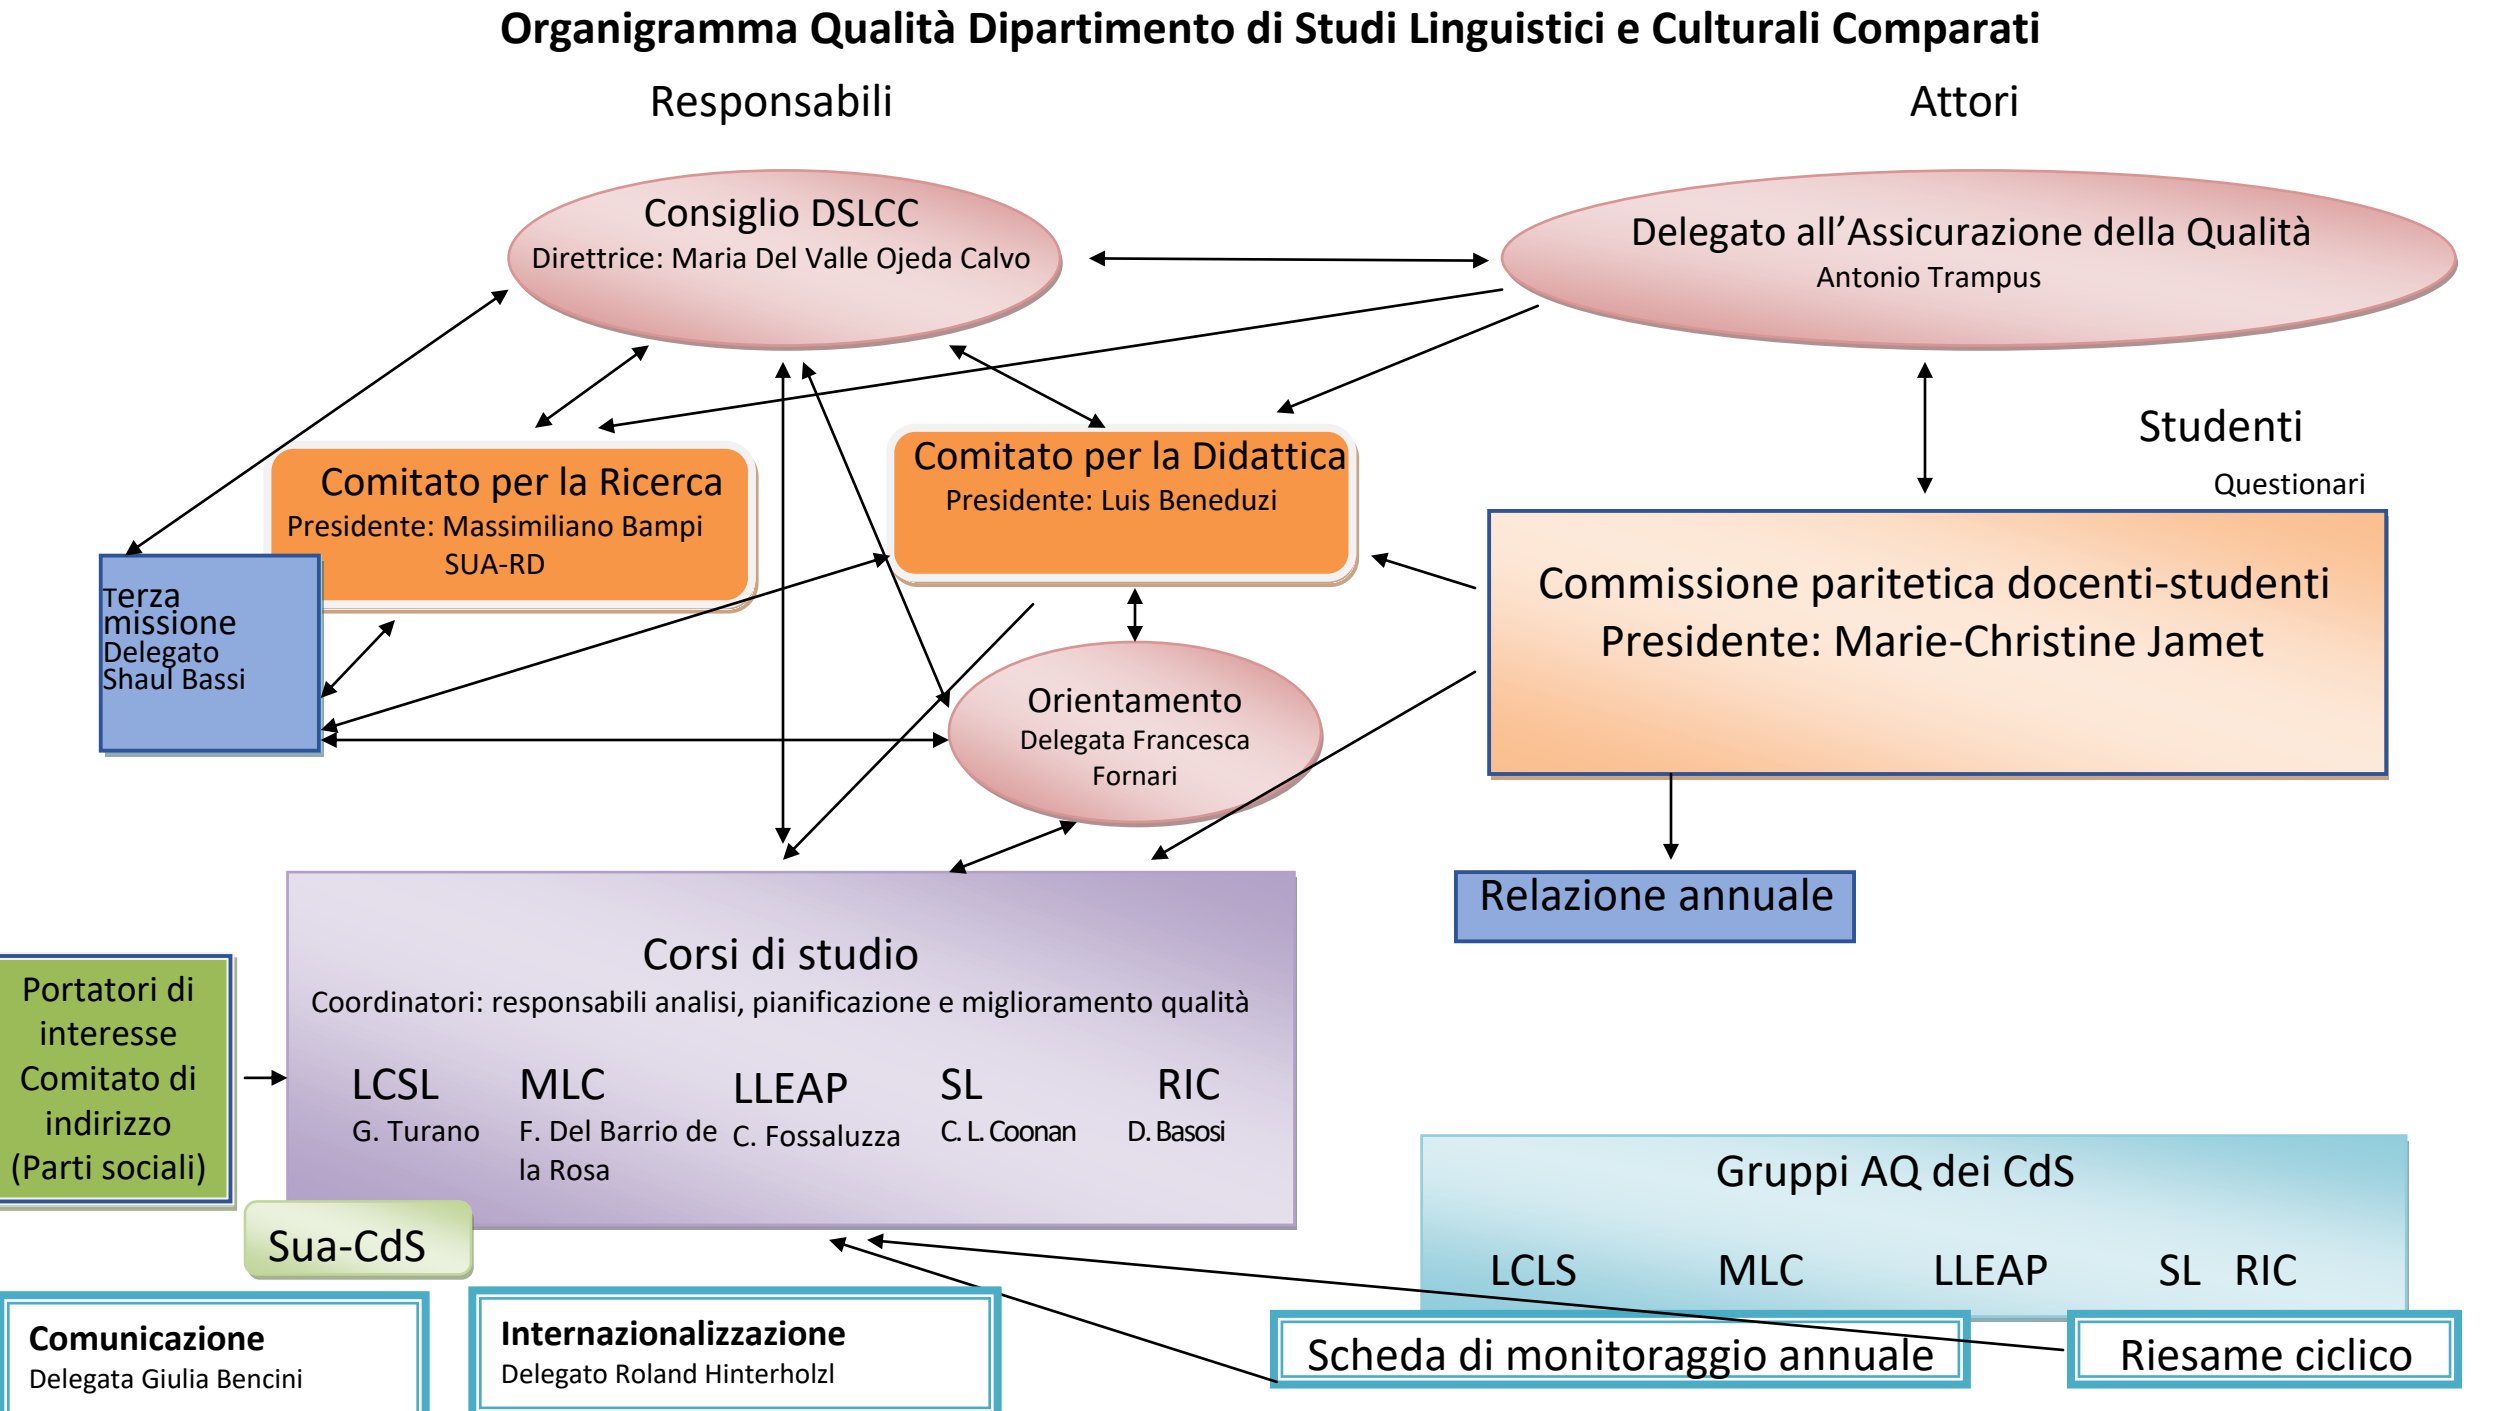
Organigramma Qualità Dipartimento di Studi Linguistici e Culturali Comparati

Responsabili

Attori

Consiglio DSLCC
Direttrice: Maria Del Valle Ojeda Calvo

Delegato all'Assicurazione della Qualità
Antonio Trampus

Studenti
Questionari

Comitato per la Ricerca
Presidente: Massimiliano Bampi
SUA-RD

Comitato per la Didattica
Presidente: Luis Beneduzi

Terza missione
Delegato
Shaul Bassi

Commissione paritetica docenti-studenti
Presidente: Marie-Christine Jamet

Orientamento
Delegata Francesca Fornari

Relazione annuale

Corsi di studio
Coordinatori: responsabili analisi, pianificazione e miglioramento qualità

| LCSL | MLC | LLEAP | SL | RIC |
|---|---|---|---|---|
| G. Turano | F. Del Barrio de la Rosa | C. Fossaluzza | C. L. Coonan | D. Basosi |

Portatori di interesse
Comitato di indirizzo
(Parti sociali)

Sua-CdS

Gruppi AQ dei CdS
LCLS MLC LLEAP SL RIC

Comunicazione
Delegata Giulia Bencini

Internazionalizzazione
Delegato Roland Hinterholzl

Scheda di monitoraggio annuale

Riesame ciclico